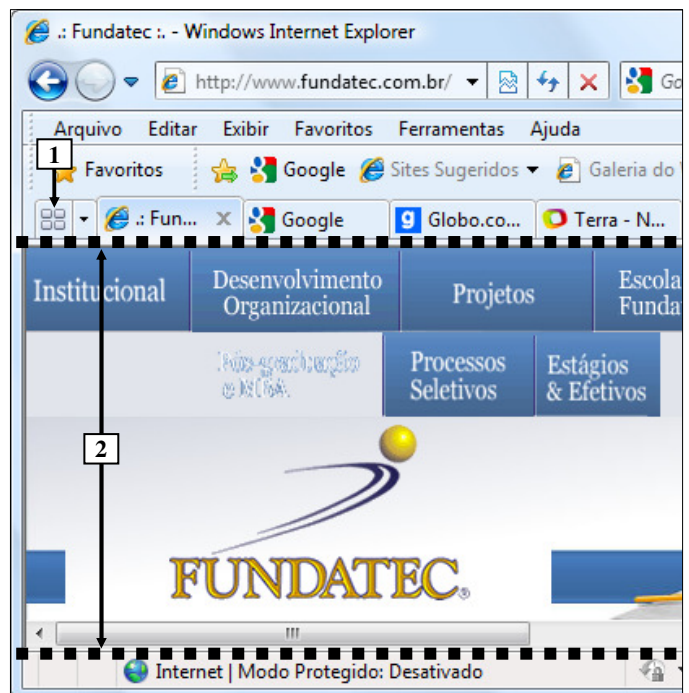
.: Fundatec :. - Windows Internet Explorer

http://www.fundatec.com.br/

Go

Arquivo Editar Exibir Favoritos Ferramentas Ajuda

1

Favoritos

Google

Sites Sugeridos

Galeria do

.: Fun...

Google

Globo.co...

Terra - N...

Institucional

Desenvolvimento Organizacional

Projetos

Escola Funda

Pós-graduação e MBA

Processos Seletivos

Estágios & Efetivos

2

FUNDATEC

Internet | Modo Protegido: Desativado